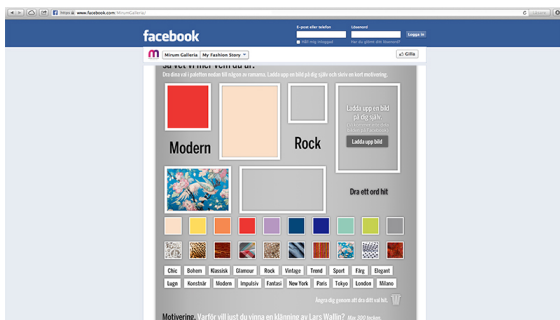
https www.facebook.com/MinumGalleria

facebook

E-post eller telefon
Lösenord
Håll mig inloggad
Har du glömt ditt lösenord?
Logga in

Minum Galleria
My Fashion Story
Gilla

Så vet vi mer vem du är:
Dra dina val i paletten nedan till rutorna. Ladda upp en bild på dig själv och skriv en kort motivering.

Modern

Rock

Ladda upp en bild på dig själv.
Ladda upp bild

Dra ett ord hit

| Chic | Bohem | Klassisk | Glamour | Rock | Vintage | Trend | Sport | Färg | Elegant |
|---|---|---|---|---|---|---|---|---|---|
| Lugn | Konstnär | Modern | Impulsiv | Fantasi | New York | Paris | Tokyo | London | Milano |

Ångra dig genom att dra allt så hit.

Motivering. Varför vill just du vinna en klänning av Lars Wallin? (Max 300 tecken